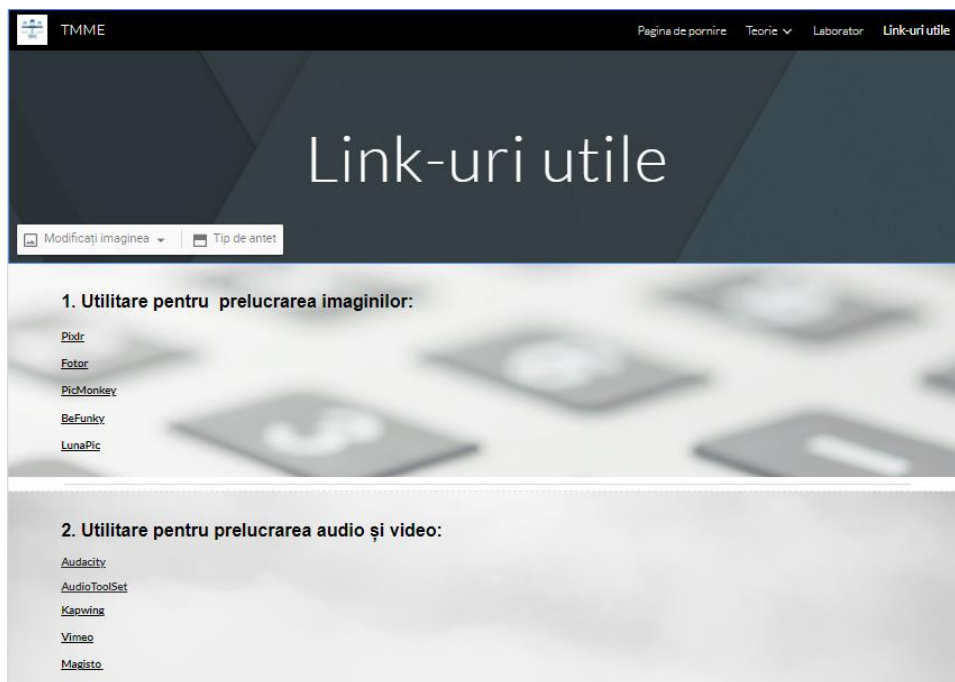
TMME

Pagina de pornire Teorie Laborator Link-uri utile

Link-uri utile

Modificați imaginea Tip de antet

1. Utilitare pentru prelucrarea imaginilor:

Pixlr

Fotor

PicMonkey

BeFunky

LunaPic

2. Utilitare pentru prelucrarea audio și video:

Audacity

AudioToolSet

Kapwing

Vimeo

Magisto